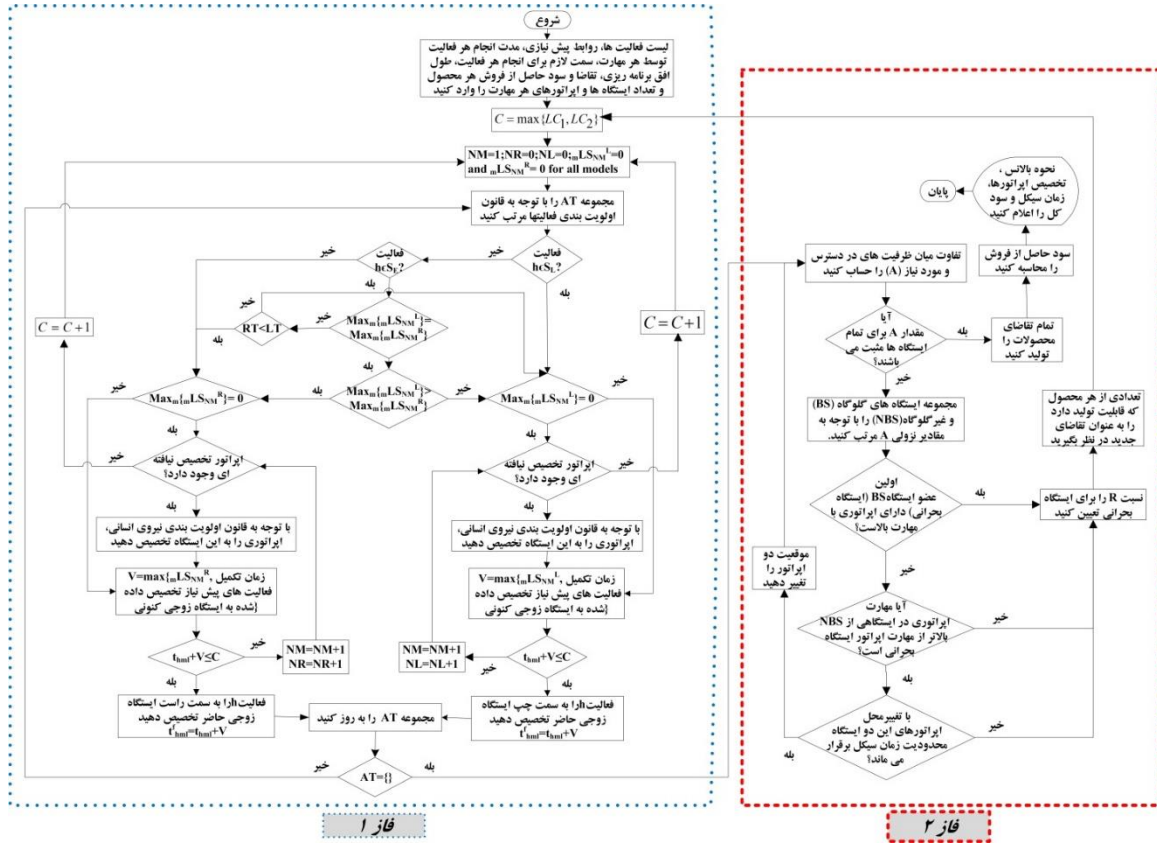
شروع

لیست فعالیت ها، روابط پیش نیازی، مدت انجام هر فعالیت توسط هر مهارت، سمت لازم برای انجام هر فعالیت، طول افق برنامه ریزی، تقاضا و سود حاصل از فروش هر محصول و تعداد ایستگاه ها و اپراتورهای هر مهارت را وارد کنید

$C = \max\{LC_1, LC_2\}$

NM=1;NR=0;NL=0;$_m$LS$_{NM}$$^L$=0 and $_m$LS$_{NM}$$^R$= 0 for all models

مجموعه AT را با توجه به قانون اولویت بندی فعالیتها مرتب کنید

فعالیت hcS$_L$?

خیر

فعالیت hcS$_R$?

بله

خیر

بله

Max$_m${$_m$LS$_{NM}$$^L$}= Max$_m${$_m$LS$_{NM}$$^R$}

خیر

RT<LT

بله

$C = C+1$

$C = C+1$

بله

Max$_m${$_m$LS$_{NM}$$^L$}> Max$_m${$_m$LS$_{NM}$$^R$}

خیر

خیر

Max$_m${$_m$LS$_{NM}$$^R$}= 0

بله

Max$_m${$_m$LS$_{NM}$$^L$}= 0

خیر

بله

بله

خیر

اپراتور تخصیص نیافته ای وجود دارد؟

اپراتور تخصیص نیافته ای وجود دارد؟

خیر

بله

بله

با توجه به قانون اولویت بندی نیروی انسانی، اپراتوری را به این ایستگاه تخصیص دهید

با توجه به قانون اولویت بندی نیروی انسانی، اپراتوری را به این ایستگاه تخصیص دهید

V=max{$_m$LS$_{NM}$$^R$, زمان تکمیل فعالیت های پیش نیاز تخصیص داده [شده به ایستگاه زوجی کنونی

V=max{$_m$LS$_{NM}$$^L$, زمان تکمیل فعالیت های پیش نیاز تخصیص داده [شده به ایستگاه زوجی کنونی

$t_{hmi}$+V≤C

خیر

NM=NM+1
NR=NR+1

NM=NM+1
NL=NL+1

خیر

$t_{hmi}$+V≤C

بله

بله

فعالیتhرا به سمت راست ایستگاه زوجی حاضر تخصیص دهید
$t'_{hmi}$=$t_{hmi}$+V

مجموعه AT را به روز کنید

فعالیتhرا به سمت چپ ایستگاه زوجی حاضر تخصیص دهید
$t'_{hmi}$=$t_{hmi}$+V

خیر

AT={}

بله

فاز ۱

نحوه بالانس ، تخصیص اپراتورها، زمان سیکل و سود کل را اعلام کنید

پایان

سود حاصل از فروش را محاسبه کنید

تفاوت میان ظرفیت های در دسترس و مورد نیاز (A) را حساب کنید

آیا مقدار A برای تمام ایستگاه ها مثبت می باشند؟

بله

تمام تقاضای محصولات را تولید کنید

خیر

مجموعه ایستگاه های گلوگاه (BS) و غیرگلوگاه(NBS) را با توجه به مقادیر نزولی A مرتب کنید.

تعدادی از هر محصول که قابلیت تولید دارد را به عنوان تقاضای جدید در نظر بگیرید

اولین عضو ایستگاهBS (ایستگاه بحرانی) دارای اپراتوری با مهارت بالاست؟

بله

نسبت R را برای ایستگاه بحرانی تعیین کنید

موقعیت دو اپراتور را تغییر دهید

خیر

آیا مهارت اپراتوری در ایستگاهی از NBS بالاتر از مهارت اپراتور ایستگاه بحرانی است؟

خیر

بله

با تغییرمحل اپراتورهای این دو ایستگاه محدودیت زمان سیکل برقرار می ماند؟

خیر

بله

فاز ۲